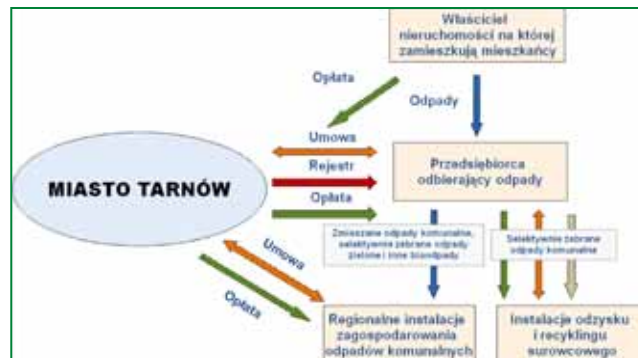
Właściciel nieruchomości na której zamieszkują mieszkańcy

Opłata

Odpady

Umowa

Rejestr

Opłata

MIASTO TARNÓW

Przedsiębiorca odbierający odpady

Zmieszane odpady komunalne, selektywnie zebrane odpady zielone i inne biodpady

Selektywnie zebrane odpady komunalne

Umowa

Opłata

Regionalne instalacje zagospodarowania odpadów komunalnych

Instalacje odzysku i recyklingu surowcowego